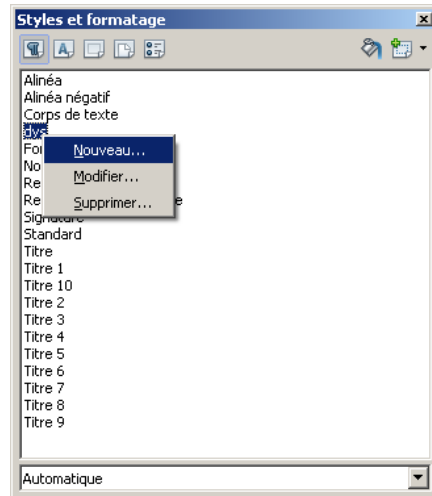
Styles et formatage

Alinéa
Alinéa négatif
Corps de texte
dys
Fo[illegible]
No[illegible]
Re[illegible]
Re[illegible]e
Signature
Standard
Titre
Titre 1
Titre 10
Titre 2
Titre 3
Titre 4
Titre 5
Titre 6
Titre 7
Titre 8
Titre 9

Nouveau...
Modifier...
Supprimer...

Automatique